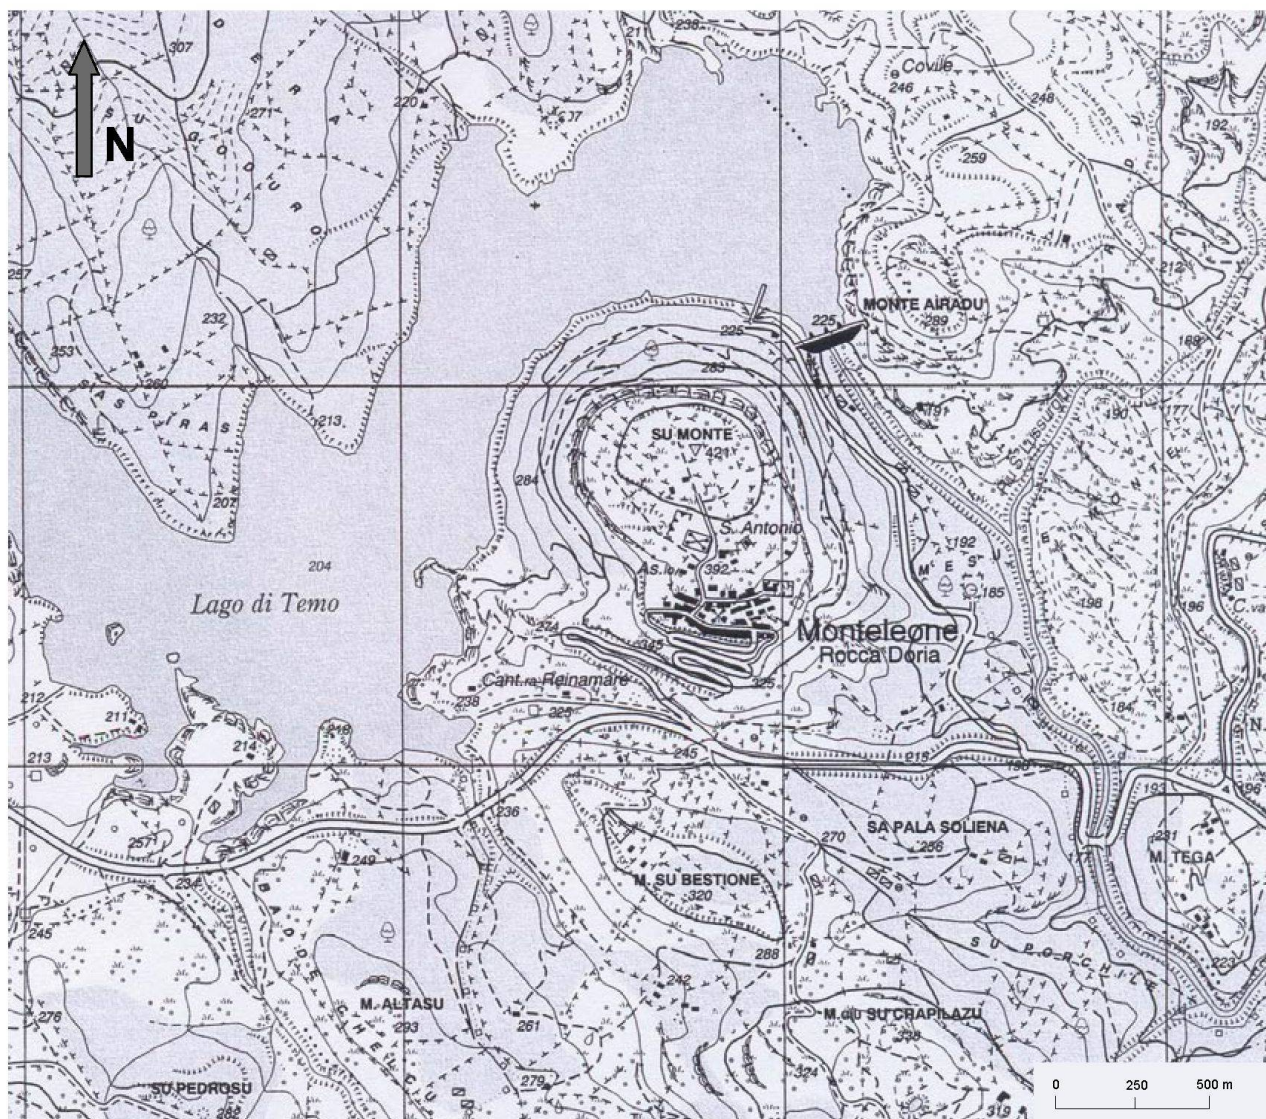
N

307
238
211
Covile
246
248
192
220
271
37
259
212
257
232
MONTE AIRADU
225
225
289
253
189
283
260
SIAS PIRAS
213
179
190
177
SU MONTE
421
284
207
S. Antonio
192
204
As.lo
392
185
Lago di Temo
198
196
Monteleone
Rocca Doria
274
345
Cant.ra Reinamare
238
325
325
184
212
211
214
218
245
219
213
198
193
196
236
270
SA PALA SOLIENA
256
257
249
231
M. TEGA
M. SU BESTIONE
320
245
288
SU PORCHILE
223
242
M. ALTASU
293
M.du SU CRAPILAZU
278
261
338
324
SU PEDROSU
282
279
319
0
250
500 m